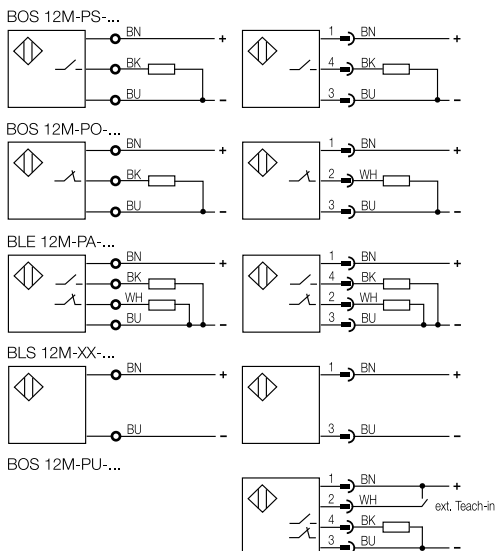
BOS 12M-PS-...

BN +
BK
BU –

1 BN +
4 BK
3 BU –

BOS 12M-PO-...

BN +
BK
BU –

1 BN +
2 WH
3 BU –

BLE 12M-PA-...

BN +
BK
WH
BU –

1 BN +
4 BK
2 WH
3 BU –

BLS 12M-XX-...

BN +
BU –

1 BN +
3 BU –

BOS 12M-PU-...

1 BN +
2 WH ext. Teach-in
4 BK
3 BU –